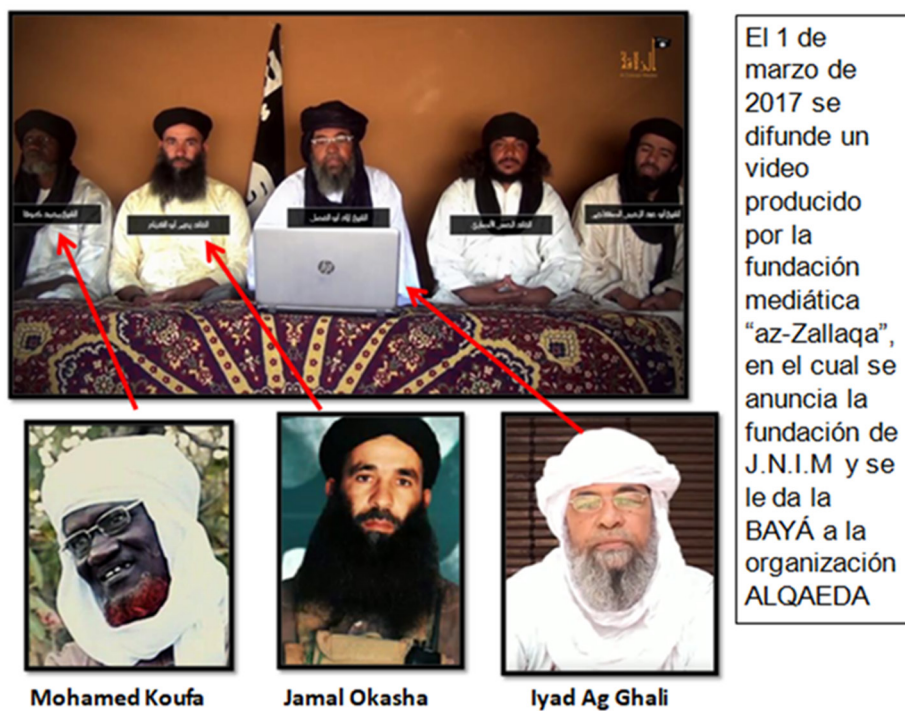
El 1 de marzo de 2017 se difunde un video producido por la fundación mediática “az-Zallaqa”, en el cual se anuncia la fundación de J.N.I.M y se le da la BAYÁ a la organización ALQAEDA

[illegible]

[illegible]

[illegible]

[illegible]

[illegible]

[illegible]

Mohamed Koufa

Jamal Okasha

Iyad Ag Ghali